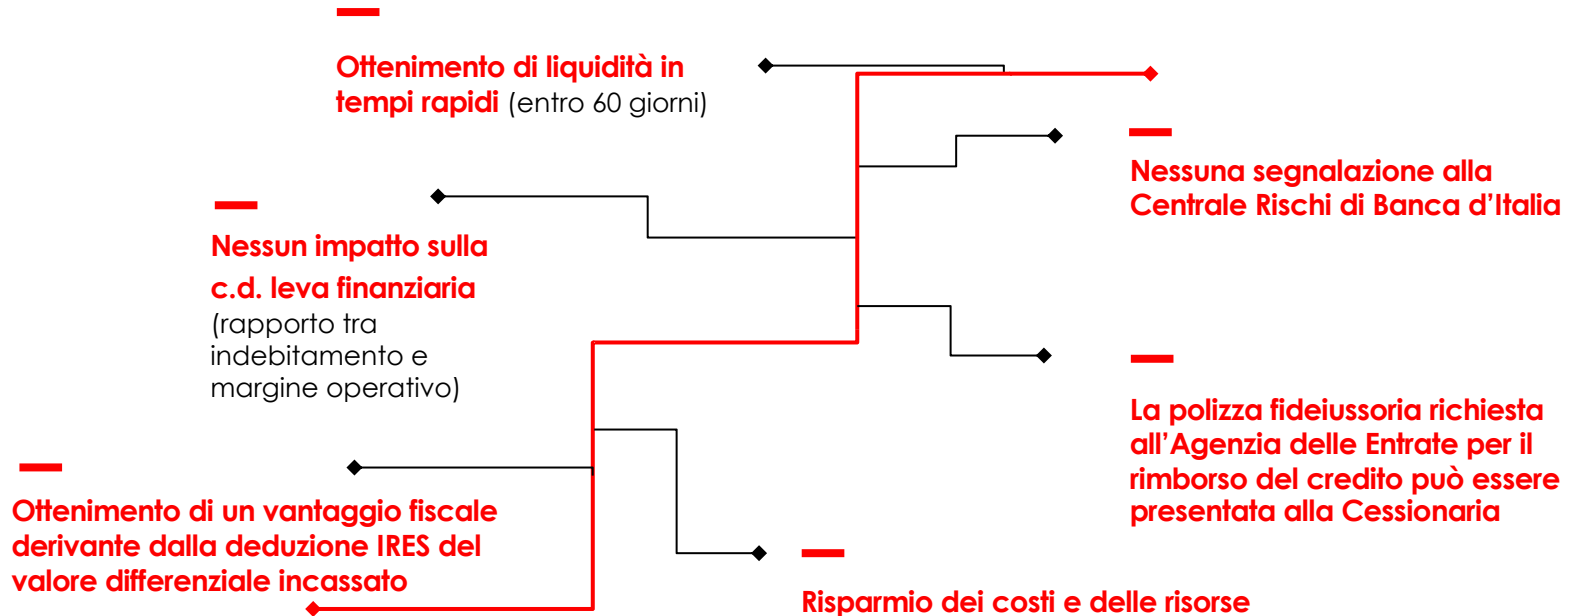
Ottenimento di liquidità in tempi rapidi (entro 60 giorni)

Nessuna segnalazione alla Centrale Rischi di Banca d'Italia

Nessun impatto sulla c.d. leva finanziaria (rapporto tra indebitamento e margine operativo)

La polizza fideiussoria richiesta all'Agenzia delle Entrate per il rimborso del credito può essere presentata alla Cessionaria

Ottenimento di un vantaggio fiscale derivante dalla deduzione IRES del valore differenziale incassato

Risparmio dei costi e delle risorse